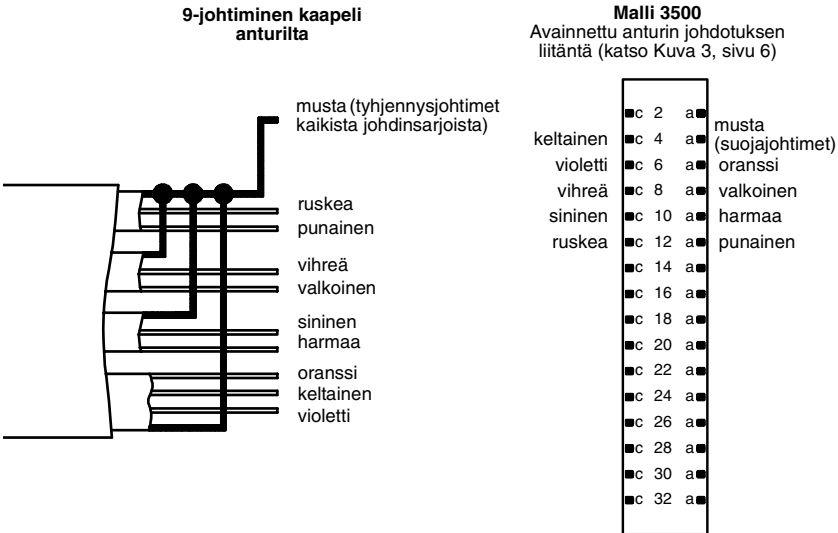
9-johtiminen kaapeli anturilta

musta (tyhjennysjohtimet kaikista johdinsarjoista)

ruskea
punainen
vihreä
valkoinen
sininen
harmaa
oranssi
keltainen
violetti

Malli 3500
Avainnettu anturin johdotuksen liitäntä (katso Kuva 3, sivu 6)

| | | | | |
|---|---|---|---|---|
| | c | 2 | a | |
| keltainen | c | 4 | a | musta (suojajohtimet) |
| violetti | c | 6 | a | oranssi |
| vihreä | c | 8 | a | valkoinen |
| sininen | c | 10 | a | harmaa |
| ruskea | c | 12 | a | punainen |
| | c | 14 | a | |
| | c | 16 | a | |
| | c | 18 | a | |
| | c | 20 | a | |
| | c | 22 | a | |
| | c | 24 | a | |
| | c | 26 | a | |
| | c | 28 | a | |
| | c | 30 | a | |
| | c | 32 | a | |